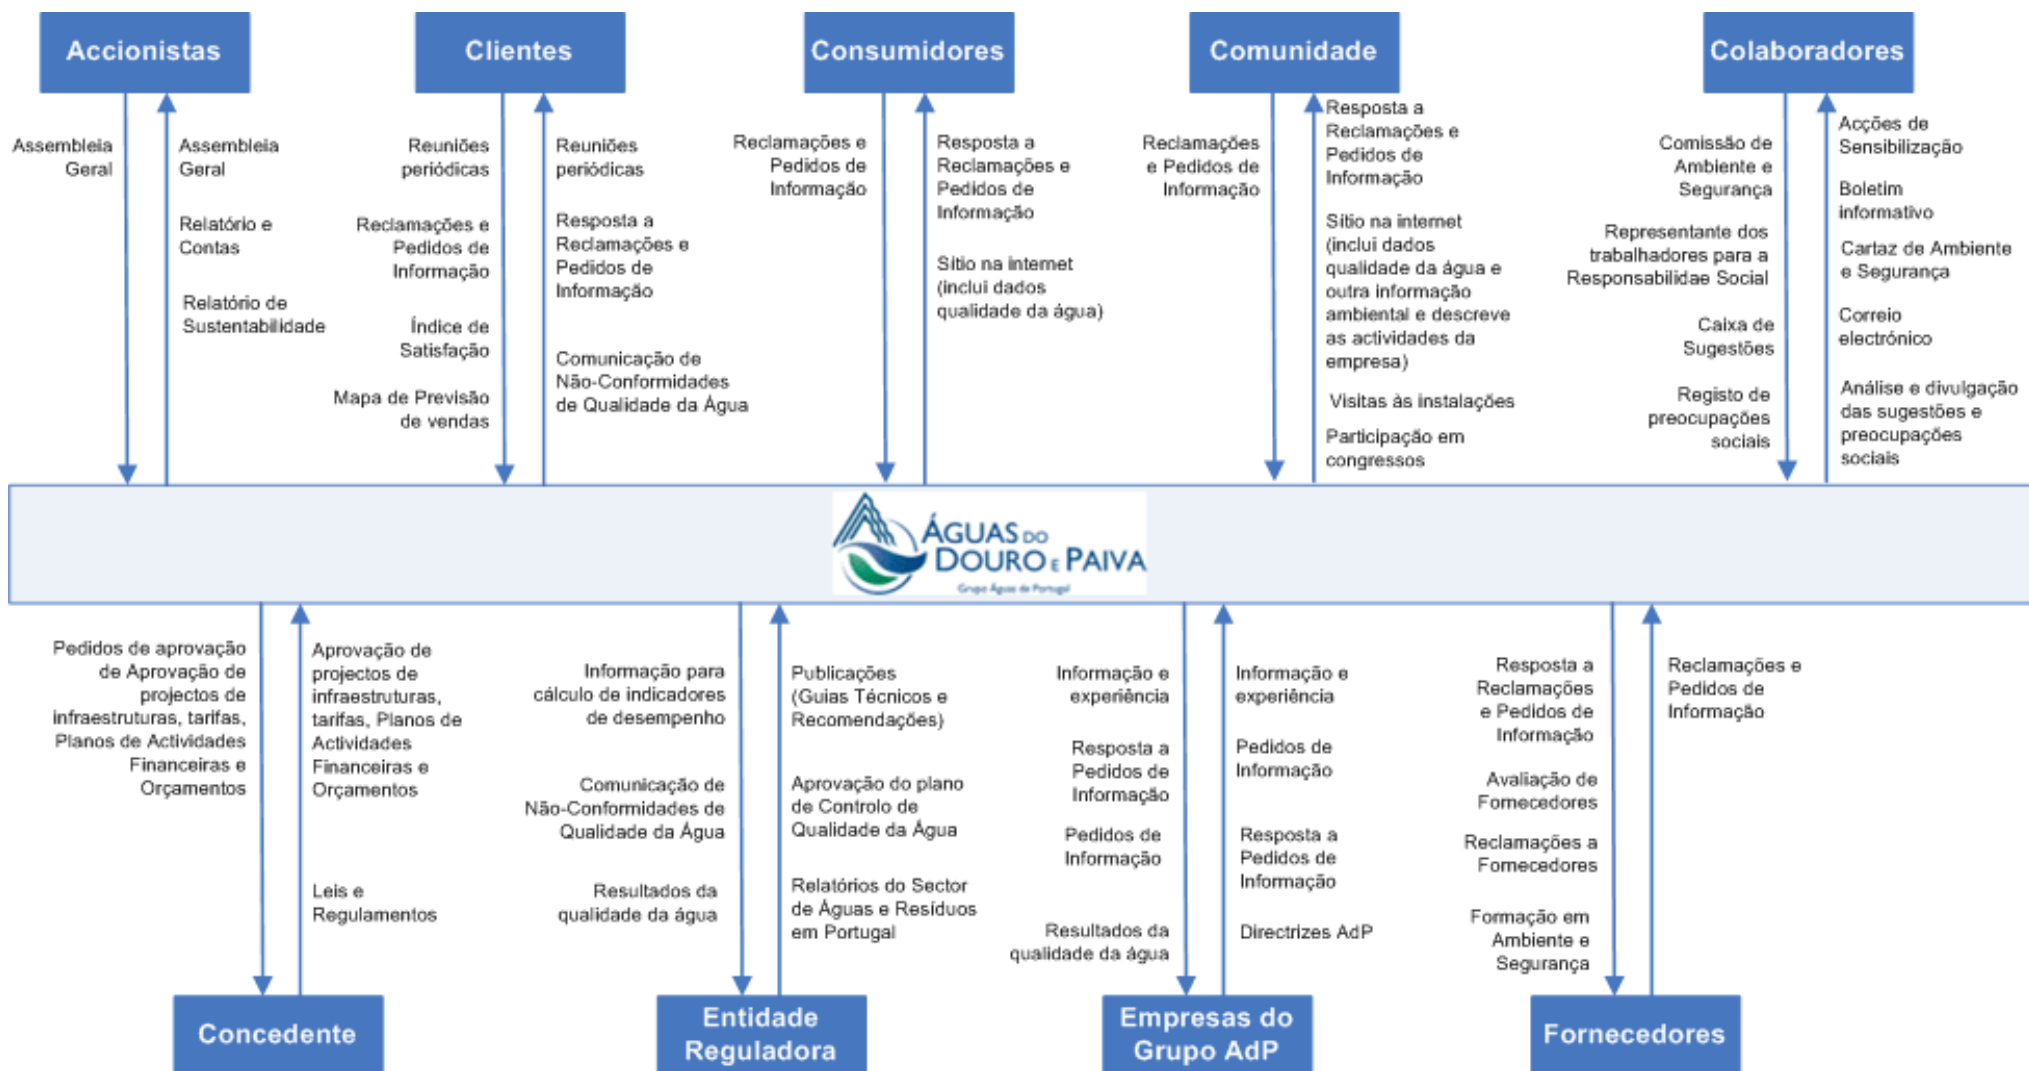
Accionistas

Assembleia Geral

Assembleia Geral

Relatório e Contas

Relatório de Sustentabilidade

Clientes

Reuniões periódicas

Reclamações e Pedidos de Informação

Índice de Satisfação

Mapa de Previsão de vendas

Reuniões periódicas

Resposta a Reclamações e Pedidos de Informação

Comunicação de Não-Conformidades de Qualidade da Água

Consumidores

Reclamações e Pedidos de Informação

Resposta a Reclamações e Pedidos de Informação

Sítio na internet (inclui dados qualidade da água)

Comunidade

Reclamações e Pedidos de Informação

Resposta a Reclamações e Pedidos de Informação

Sítio na internet (inclui dados qualidade da água e outra informação ambiental e descreve as actividades da empresa)

Visitas às instalações

Participação em congressos

Colaboradores

Comissão de Ambiente e Segurança

Representante dos trabalhadores para a Responsabilidae Social

Caixa de Sugestões

Registo de preocupações sociais

Acções de Sensibilização

Boletim informativo

Cartaz de Ambiente e Segurança

Correio electrónico

Análise e divulgação das sugestões e preocupações sociais

ÁGUAS DO DOURO E PAIVA
Grupo Águas de Portugal

Pedidos de aprovação de Aprovação de projectos de infraestruturas, tarifas, Planos de Actividades Financeiras e Orçamentos

Aprovação de projectos de infraestruturas, tarifas, Planos de Actividades Financeiras e Orçamentos

Leis e Regulamentos

Concedente

Informação para cálculo de indicadores de desempenho

Comunicação de Não-Conformidades de Qualidade da Água

Resultados da qualidade da água

Publicações (Guias Técnicos e Recomendações)

Aprovação do plano de Controlo de Qualidade da Água

Relatórios do Sector de Águas e Resíduos em Portugal

Entidade Reguladora

Informação e experiência

Resposta a Pedidos de Informação

Pedidos de Informação

Resultados da qualidade da água

Informação e experiência

Pedidos de Informação

Resposta a Pedidos de Informação

Directrizes AdP

Empresas do Grupo AdP

Resposta a Reclamações e Pedidos de Informação

Avaliação de Fornecedores

Reclamações a Fornecedores

Formação em Ambiente e Segurança

Reclamações e Pedidos de Informação

Fornecedores